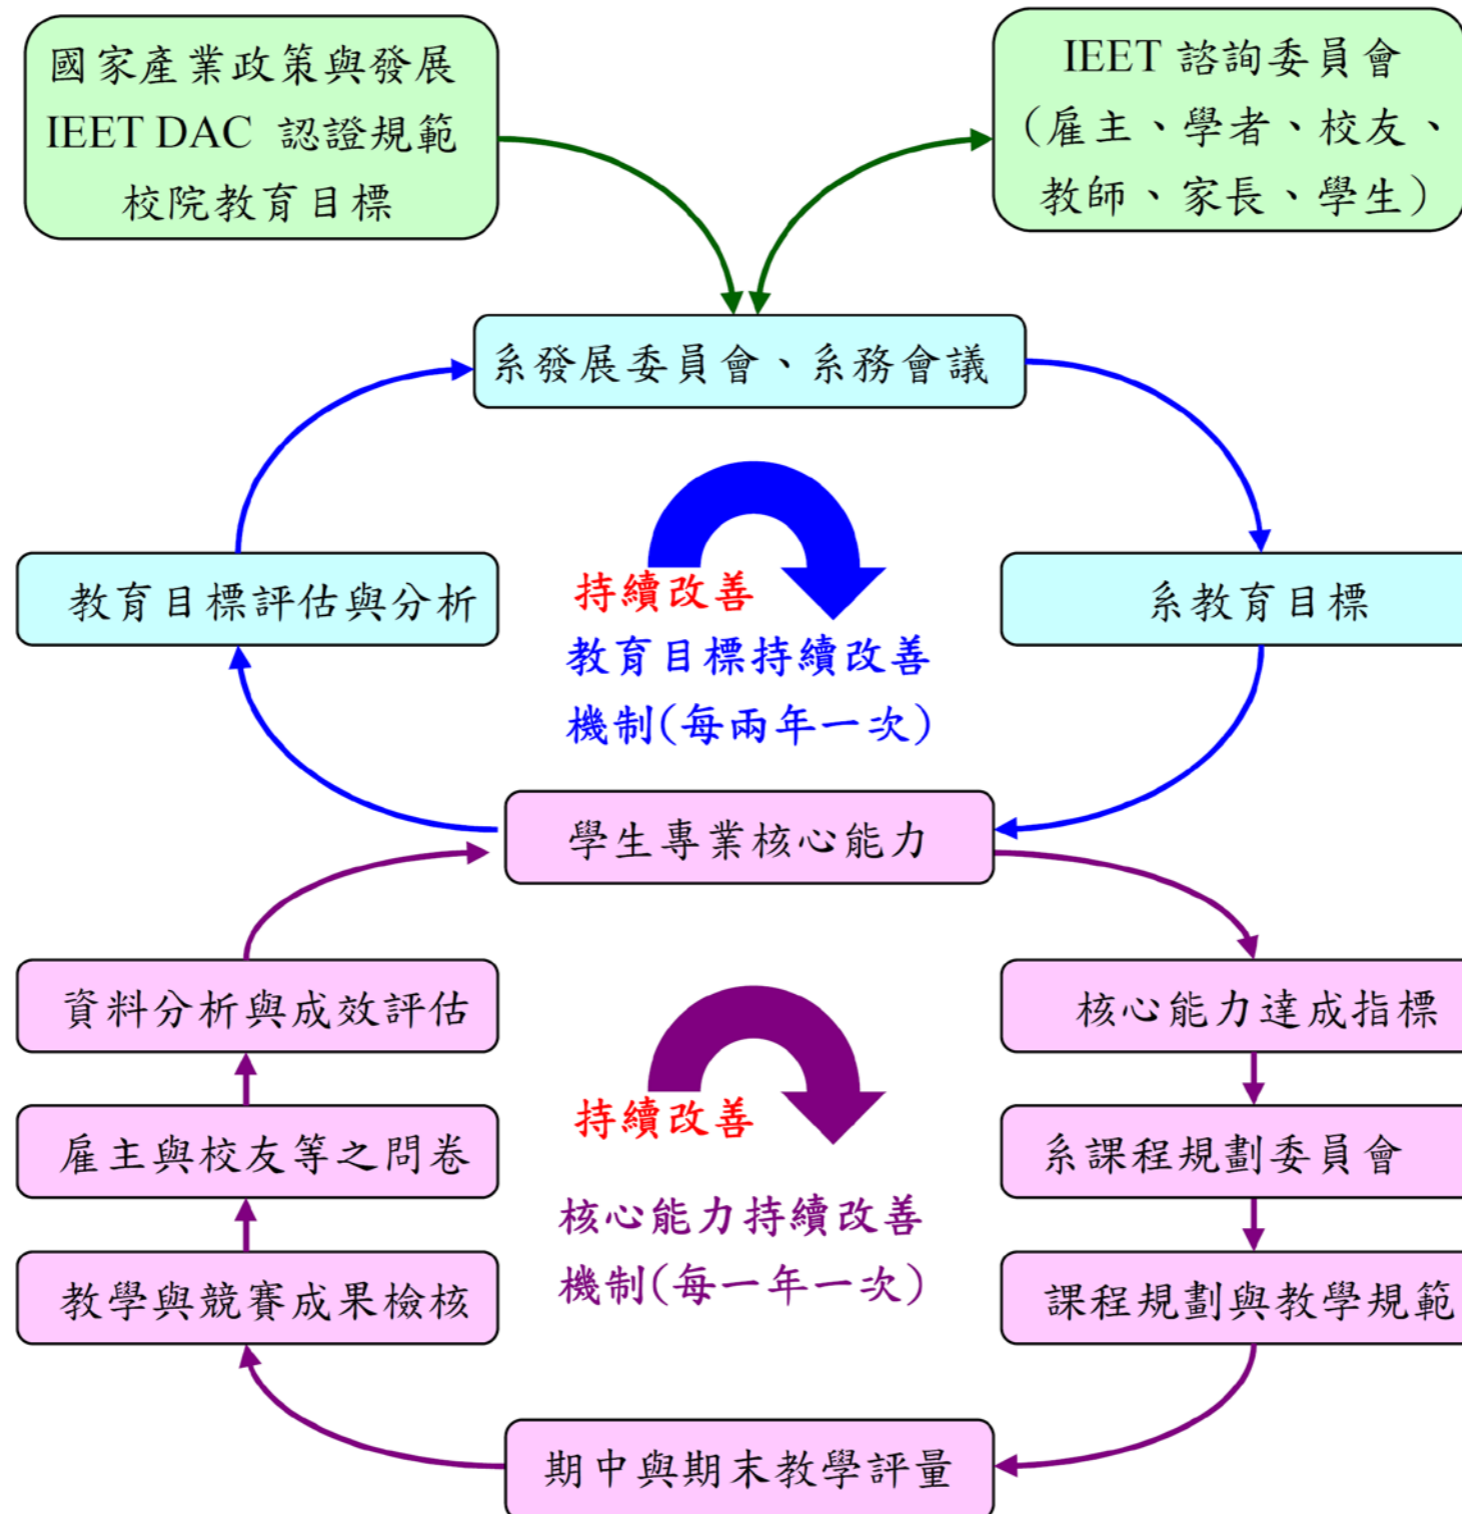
國家產業政策與發展
IEET DAC 認證規範
校院教育目標

IEET 諮詢委員會
(雇主、學者、校友、教師、家長、學生)

系發展委員會、系務會議

教育目標評估與分析

持續改善
教育目標持續改善機制(每兩年一次)

系教育目標

學生專業核心能力

資料分析與成效評估

核心能力達成指標

持續改善

雇主與校友等之問卷

系課程規劃委員會

核心能力持續改善機制(每一年一次)

教學與競賽成果檢核

課程規劃與教學規範

期中與期末教學評量